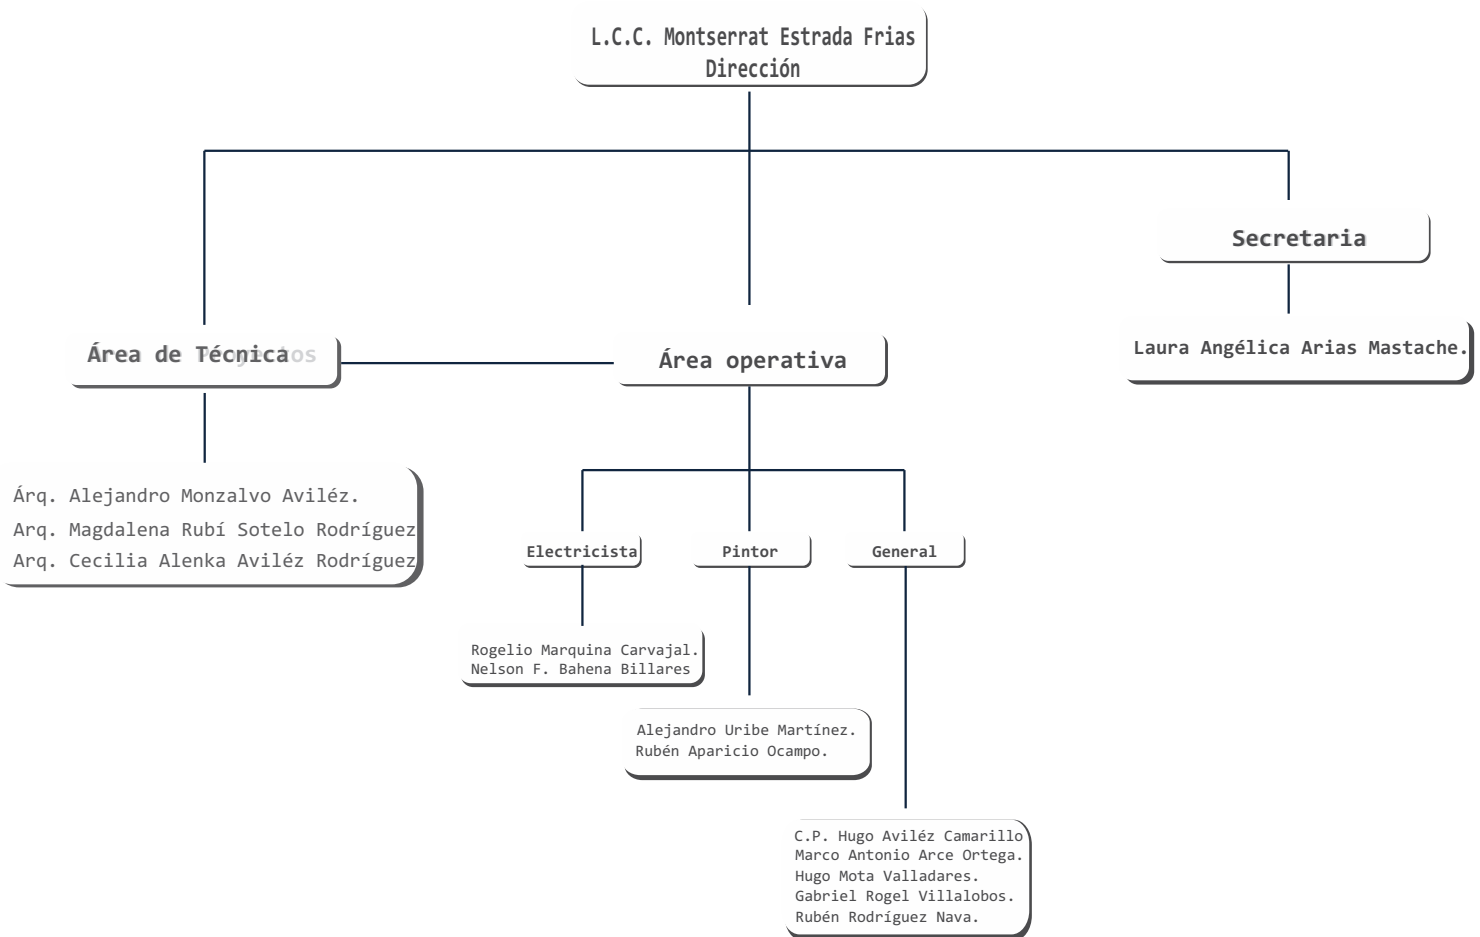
L.C.C. Montserrat Estrada Frias
Dirección

Secretaria

Laura Angélica Arias Mastache.

Área de Técnica

Área operativa

Árq. Alejandro Monzalvo Aviléz.
Arq. Magdalena Rubí Sotelo Rodríguez
Arq. Cecilia Alenka Aviléz Rodríguez

Electricista

Pintor

General

Rogelio Marquina Carvajal.
Nelson F. Bahena Billares

Alejandro Uribe Martínez.
Rubén Aparicio Ocampo.

C.P. Hugo Aviléz Camarillo
Marco Antonio Arce Ortega.
Hugo Mota Valladares.
Gabriel Rogel Villalobos.
Rubén Rodríguez Nava.